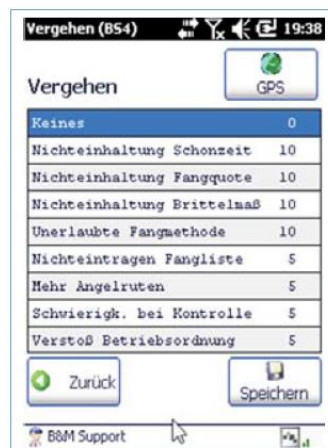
Vergehen (BS4) 19:38

Vergehen

GPS

| | |
|---|---|
| Keines | 0 |
| Nichteinhaltung Schonzeit | 10 |
| Nichteinhaltung Fangquote | 10 |
| Nichteinhaltung Brittelmaß | 10 |
| Unerlaubte Fangmethode | 10 |
| Nichteintragen Fangliste | 5 |
| Mehr Angelruten | 5 |
| Schwierigk. bei Kontrolle | 5 |
| Verstoß Betriebsordnung | 5 |

Zurück

Speichern

B&M Support